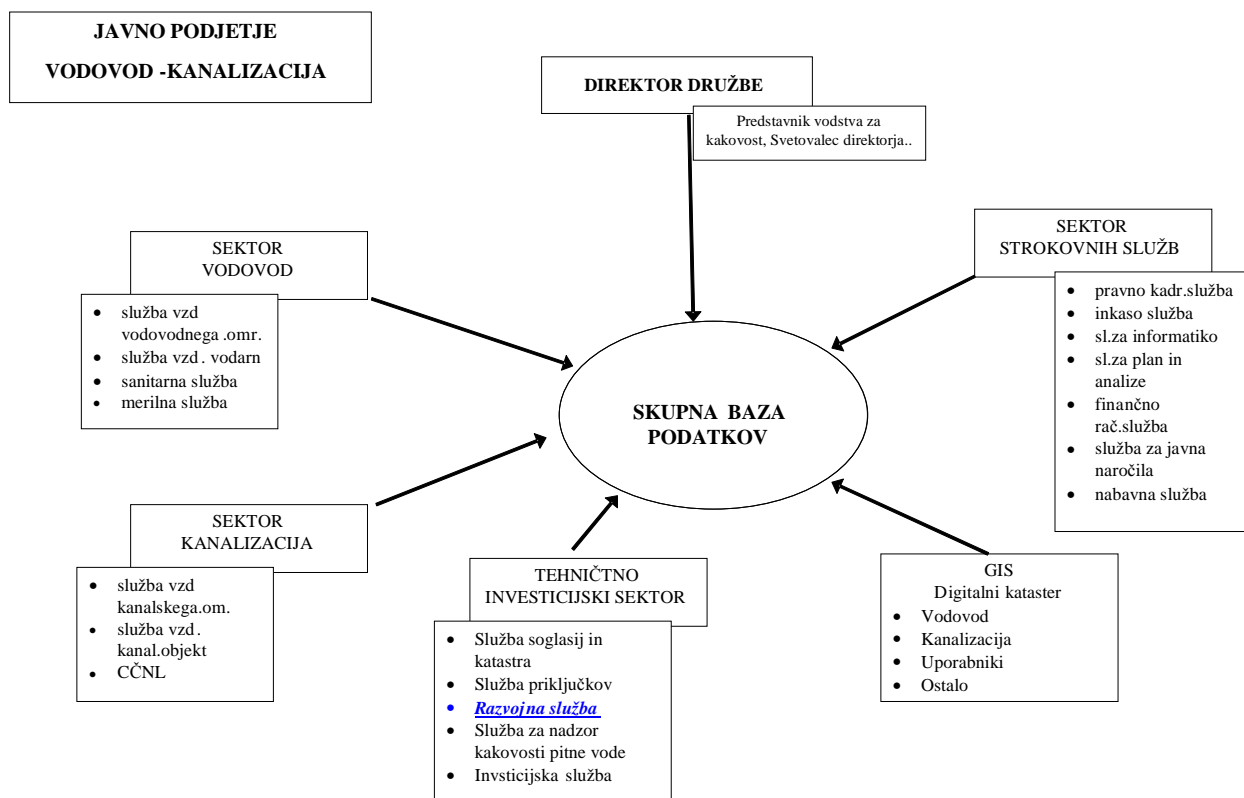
JAVNO PODJETJE

VODOVOD -KANALIZACIJA

DIREKTOR DRUŽBE

Predstavnik vodstva za kakovost, Svetovalec direktorja..

SEKTOR VODOVOD

- služba vzd vodovodnega .omr.
- služba vzd . vodarn
- sanitarna služba
- merilna služba

SEKTOR STROKOVNIH SLUŽB

- pravno kadr.služba
- inkaso služba
- sl.za informatiko
- sl.za plan in analize
- finančno rač.služba
- služba za javna naročila
- nabavna služba

SKUPNA BAZA PODATKOV

SEKTOR KANALIZACIJA

- služba vzd kanalskega.om.
- služba vzd . kanal.objekt
- CČNL

TEHNIČTNO INVESTICIJSKI SEKTOR

- Služba soglasij in katastra
- Služba priključkov
- Razvojna služba
- Služba za nadzor kakovosti pitne vode
- Invsticijska služba

GIS
Digitalni kataster

- Vodovod
- Kanalizacija
- Uporabniki
- Ostalo